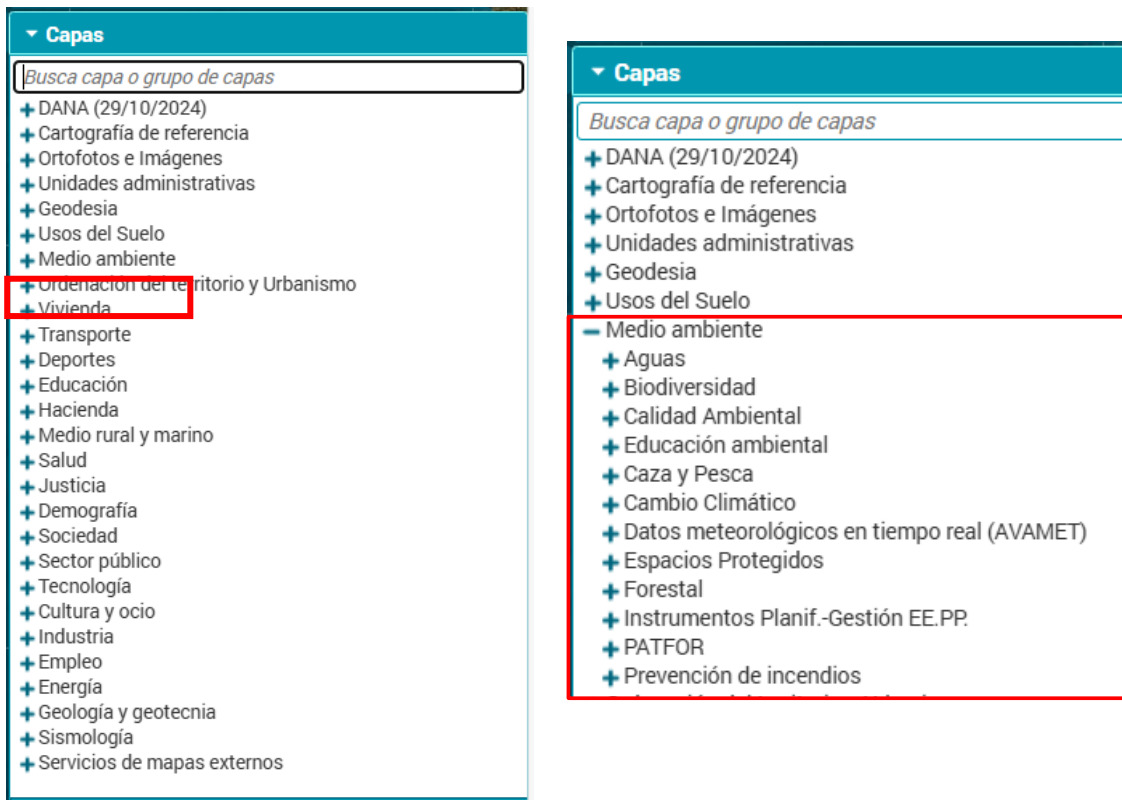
Capas

Busca capa o grupo de capas

DANA (29/10/2024)
Cartografía de referencia
Ortofotos e Imágenes
Unidades administrativas
Geodesia
Usos del Suelo
Medio ambiente
Ordenación del territorio y Urbanismo
Vivienda
Transporte
Deportes
Educación
Hacienda
Medio rural y marino
Salud
Justicia
Demografía
Sociedad
Sector público
Tecnología
Cultura y ocio
Industria
Empleo
Energía
Geología y geotecnia
Sismología
Servicios de mapas externos

Capas

Busca capa o grupo de capas

DANA (29/10/2024)
Cartografía de referencia
Ortofotos e Imágenes
Unidades administrativas
Geodesia
Usos del Suelo
Medio ambiente
Aguas
Biodiversidad
Calidad Ambiental
Educación ambiental
Caza y Pesca
Cambio Climático
Datos meteorológicos en tiempo real (AVAMET)
Espacios Protegidos
Forestal
Instrumentos Planif.-Gestión EE.PP.
PATFOR
Prevención de incendios
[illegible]